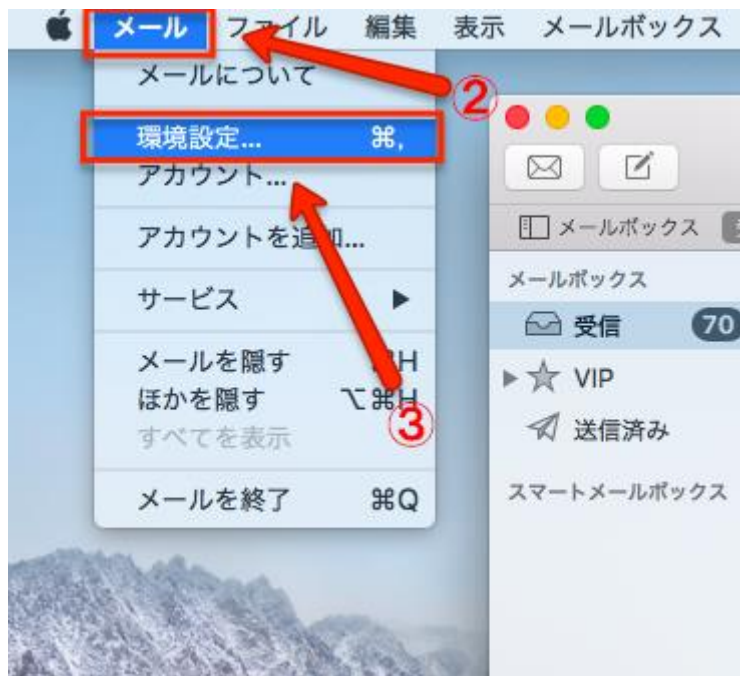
メール ファイル 編集 表示 メールボックス

メールについて

環境設定... ⌘,
アカウント...

アカウントを追加...

サービス ▶

メールを隠す ⌘H
ほかを隠す ⌥⌘H
すべてを表示

メールを終了 ⌘Q

②
③

メールボックス

メールボックス
受信 70
VIP
送信済み

スマートメールボックス